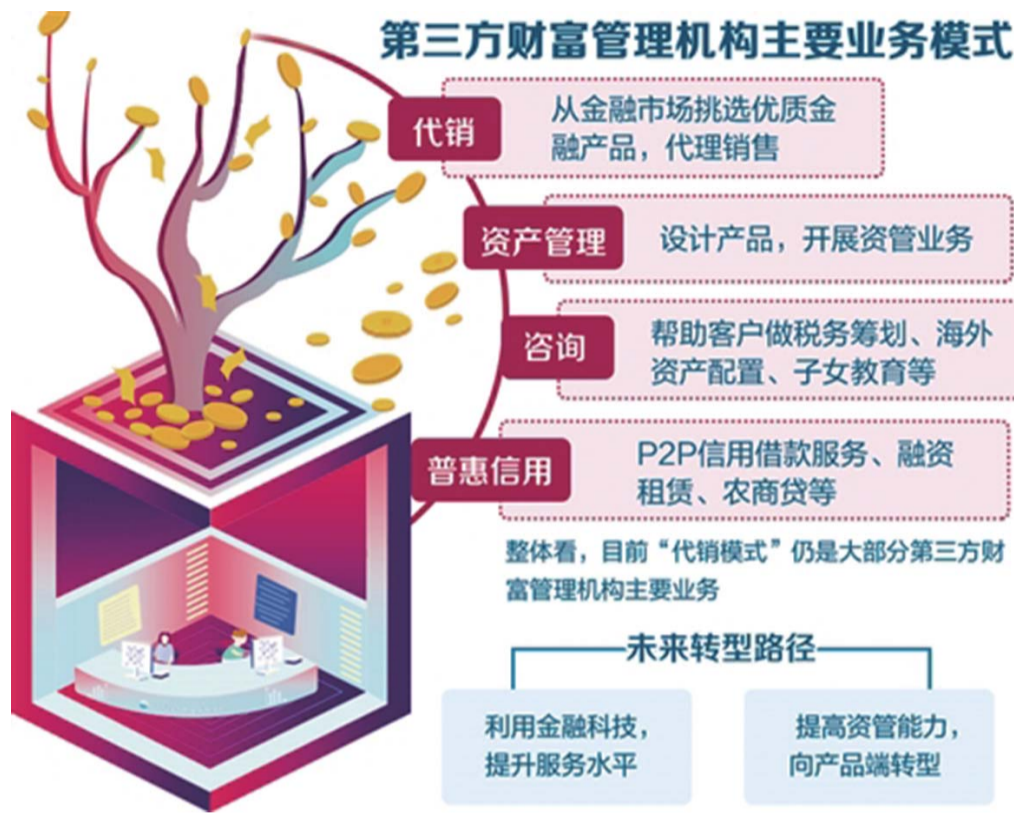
第三方财富管理机构主要业务模式

代销
从金融市场挑选优质金融产品，代理销售

资产管理
设计产品，开展资管业务

咨询
帮助客户做税务筹划、海外资产配置、子女教育等

普惠信用
P2P信用借款服务、融资租赁、农商贷等

整体看，目前“代销模式”仍是大部分第三方财富管理机构主要业务

未来转型路径

利用金融科技，提升服务水平

提高资管能力，向产品端转型